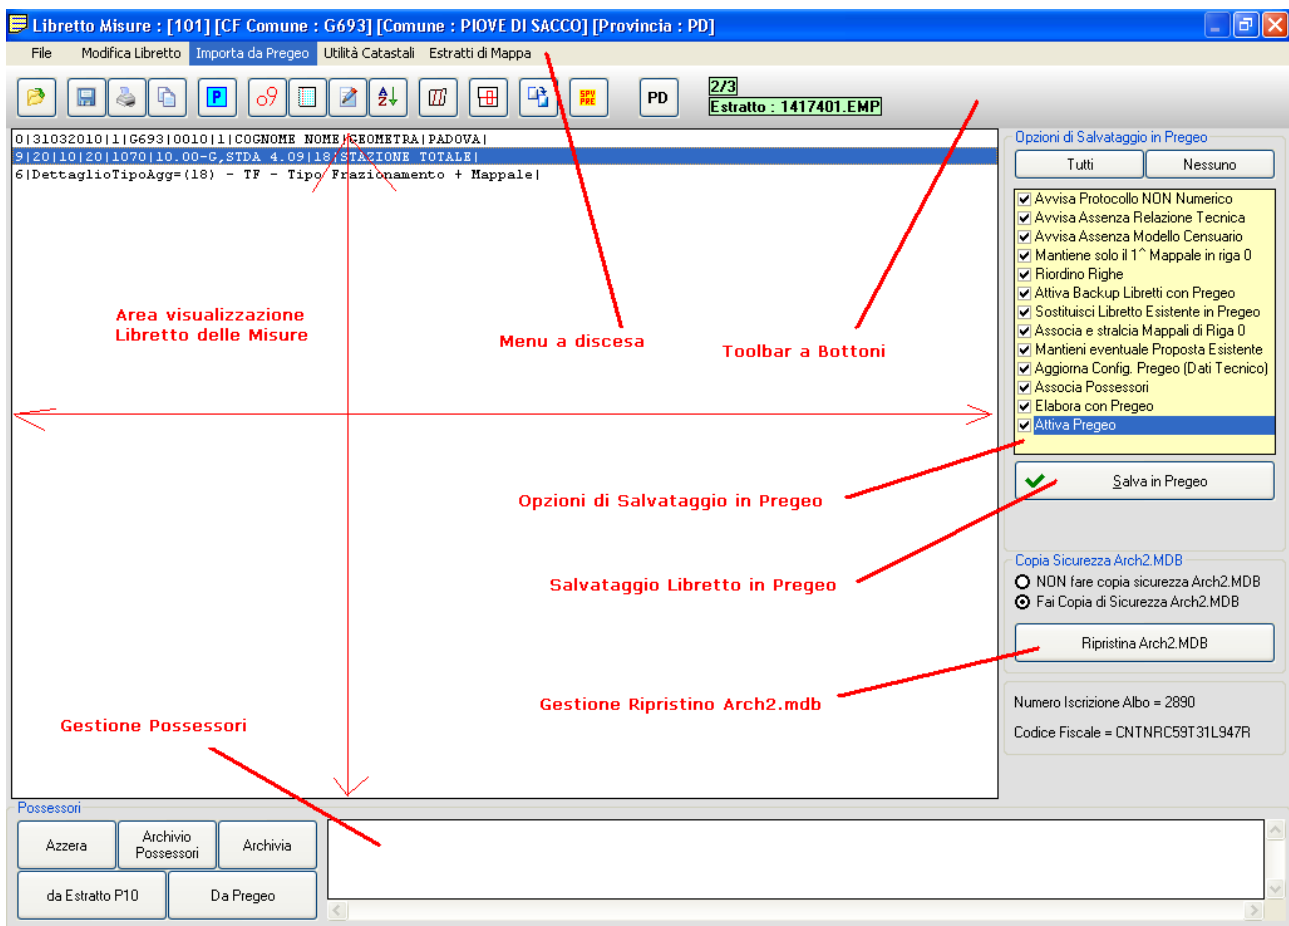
Libretto Misure : [101] [CF Comune : G693] [Comune : PIOVE DI SACCO] [Provincia : PD]

File  Modifica Libretto  Importa da Pregeo  Utilità Catastali  Estratti di Mappa

P  PD  2/3  Estratto : 1417401.EMP

0|31032010|1|G693|0010|1|COGNOME NOME|GEOMETRA|PADOVA|
9|20|10|20|1070|10.00-G,STDA 4.09|18|STAZIONE TOTALE|
6|DettaglioTipoAgg=(18) - TF - Tipo Frazionamento + Mappale|

Area visualizzazione Libretto delle Misure

Menu a discesa

Toolbar a Bottoni

Opzioni di Salvataggio in Pregeo
Tutti  Nessuno
Avvisa Protocollo NON Numerico
Avvisa Assenza Relazione Tecnica
Avvisa Assenza Modello Censuario
Mantiene solo il 1^ Mappale in riga 0
Riordino Righe
Attiva Backup Libretti con Pregeo
Sostituisci Libretto Esistente in Pregeo
Associa e stralcia Mappali di Riga 0
Mantieni eventuale Proposta Esistente
Aggiorna Config. Pregeo (Dati Tecnico)
Associa Possessori
Elabora con Pregeo
Attiva Pregeo

Salva in Pregeo

Opzioni di Salvataggio in Pregeo

Salvataggio Libretto in Pregeo

Copia Sicurezza Arch2.MDB
NON fare copia sicurezza Arch2.MDB
Fai Copia di Sicurezza Arch2.MDB
Ripristina Arch2.MDB

Gestione Ripristino Arch2.mdb

Numero Iscrizione Albo = 2890
Codice Fiscale = CNTNRC59T31L947R

Gestione Possessori

Possessori
Azzera  Archivio Possessori  Archivia
da Estratto P10  Da Pregeo